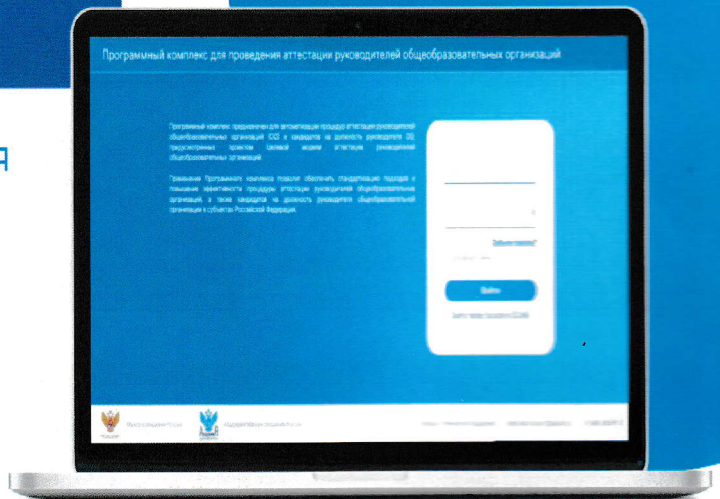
я

Программный комплекс для проведения аттестации руководителей общеобразовательных организаций

Программный комплекс предназначен для автоматизации процедуры аттестации руководителей общеобразовательных организаций (ОО) и кандидатов на должность руководителя ОО, предусмотренных проектом Целевой модели аттестации руководителей общеобразовательных организаций.

Применение Программного комплекса позволит обеспечить стандартизацию подходов к повышению эффективности процедуры аттестации руководителей общеобразовательных организаций, а также кандидатов на должность руководителя общеобразовательной организации в субъектах Российской Федерации.

Забыли пароль?

Войти

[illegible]

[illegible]

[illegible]